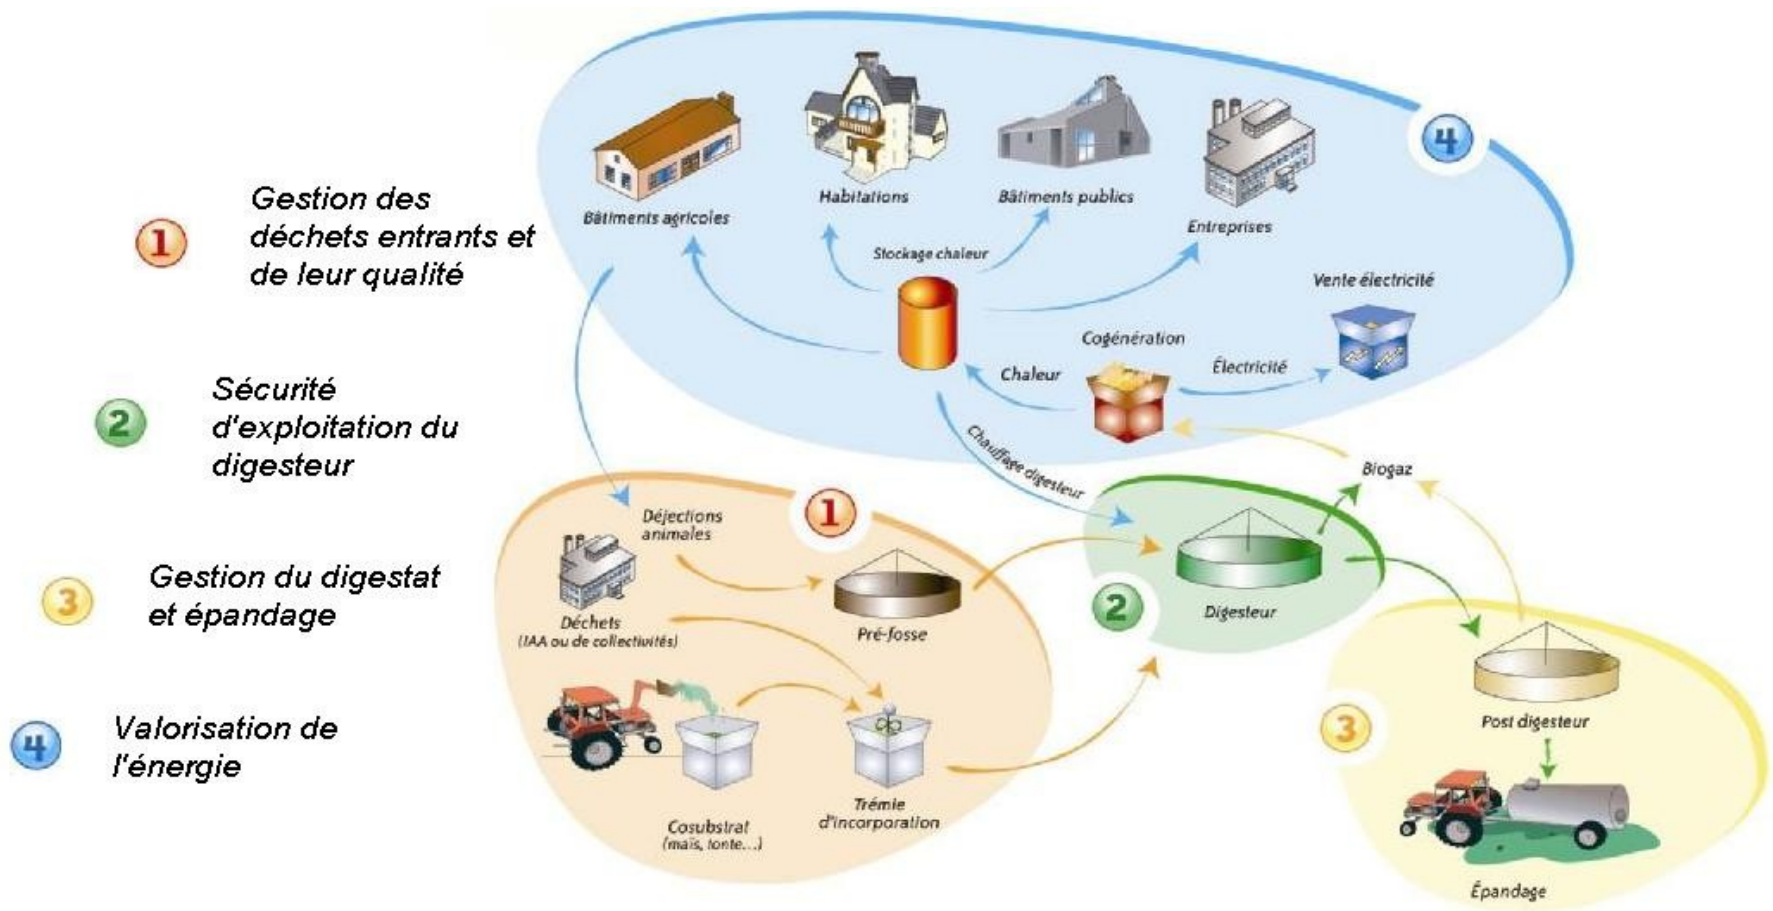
1 Gestion des déchets entrants et de leur qualité

2 Sécurité d'exploitation du digesteur

3 Gestion du digestat et épandage

4 Valorisation de l'énergie

4

Bâtiments agricoles

Habitations

Bâtiments publics

Entreprises

Stockage chaleur

Vente électricité

Cogénération

Chaleur

Électricité

Chauffage digesteur

Biogaz

1

Déjections animales

Déchets (IAA ou de collectivités)

Pré-fosse

2

Digesteur

Cosubstrat (maïs, tonte...)

Trémie d'incorporation

3

Post digesteur

Épandage